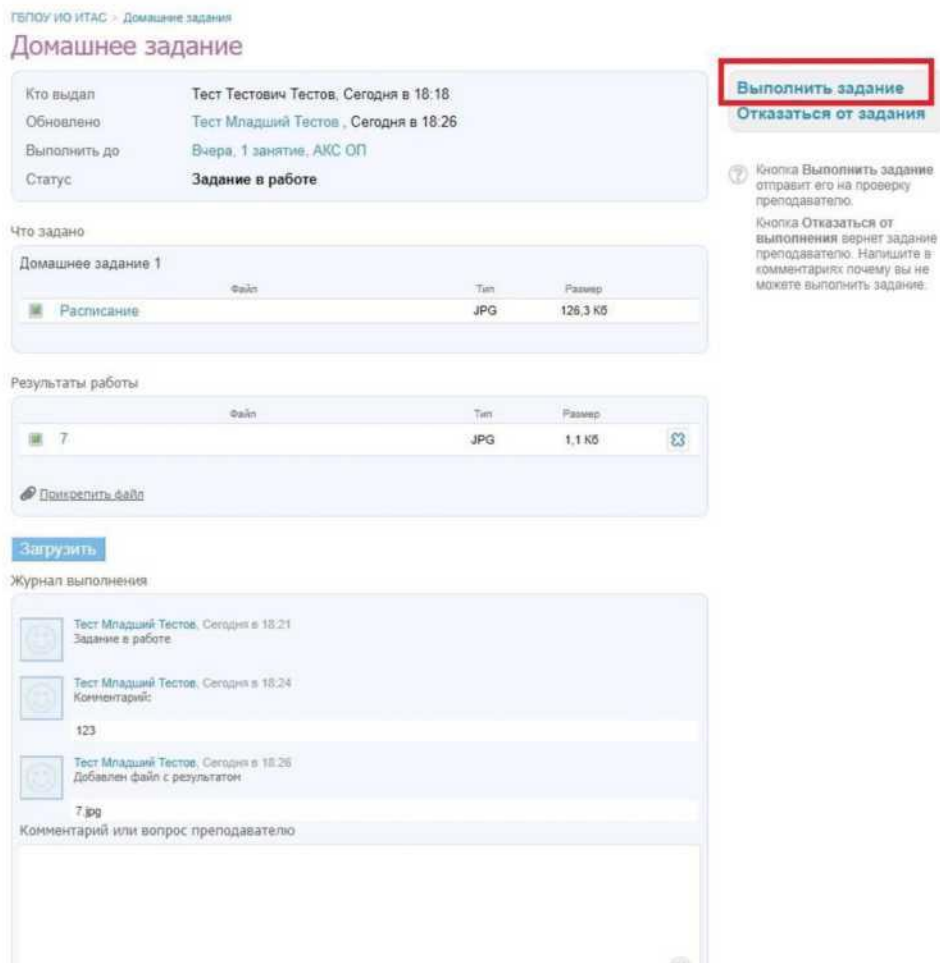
ГБПОУ ИО ИТАС > Домашние задания

Домашнее задание

| | |
|---|---|
| Кто выдал | Тест Тестович Тестов, Сегодня в 18:18 |
| Обновлено | Тест Младший Тестов , Сегодня в 18:26 |
| Выполнить до | Вчера, 1 занятие, АКС ОП |
| Статус | Задание в работе |

Что задано

Домашнее задание 1

| Файл | Тип | Размер |
|---|---|---|
| Расписание | JPG | 126,3 Кб |

Результаты работы

| Файл | Тип | Размер |
|---|---|---|
| 7 | JPG | 1,1 Кб |

Прикрепить файл

Загрузить

Журнал выполнения

Тест Младший Тестов, Сегодня в 18:21
Задание в работе

Тест Младший Тестов, Сегодня в 18:24
Комментарий:

123

Тест Младший Тестов, Сегодня в 18:26
Добавлен файл с результатом

7.jpg

Комментарий или вопрос преподавателю

Выполнить задание

Отказаться от задания

Кнопка Выполнить задание отправит его на проверку преподавателю.

Кнопка Отказаться от выполнения вернет задание преподавателю. Напишите в комментариях почему вы не можете выполнить задание.